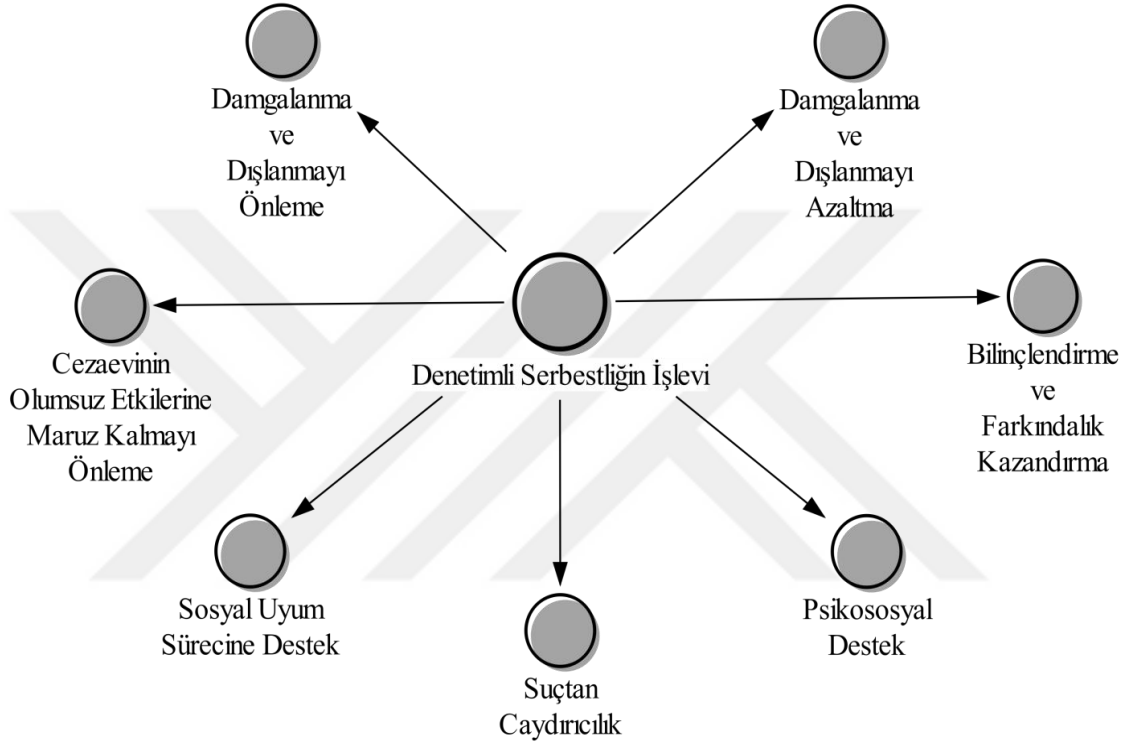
Damgalanma ve Dışlanmayı Önleme

Damgalanma ve Dışlanmayı Azaltma

Cezaevinin Olumsuz Etkilerine Maruz Kalmayı Önleme

Denetimli Serbestliğin İşlevi

Bilinçlendirme ve Farkındalık Kazandırma

Sosyal Uyum Sürecine Destek

Suçtan Caydırıcılık

Psikososyal Destek